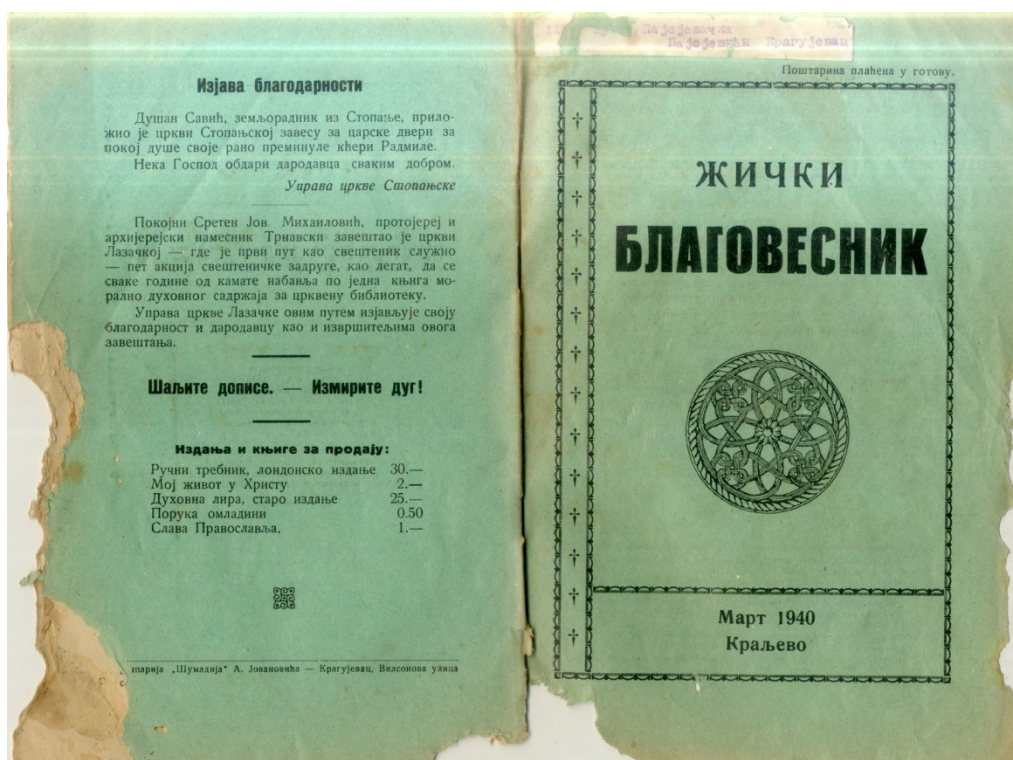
Изјава благодарности

Душан Савић, земљорадник из Стопање, приложио је цркви Стопањској завесу за царске двери за покој душе своје рано преминуле кћери Радмиле.

Нека Господ обдари дародавца сваким добром.

Управа цркве Стопањске

Покојни Сретен Јов. Михаиловић, протојереј и архијерејски намесник Трнавски завештао је цркви Лазачкој — где је први пут као свештеник служио — пет акција свештеничке задруге, као легат, да се сваке године од камате набавља по једна књига морално духовног садржаја за црквену библиотеку.

Управа цркве Лазачке овим путем изјављује своју благодарност и дародавцу као и извршитељима овога завештања.

Шаљите дописе. — Измирите дуг!

Издања и књиге за продају:

| | |
|---|---|
| Ручни требник, лондонско издање | 30.— |
| Мој живот у Христу | 2.— |
| Духовна лира, старо издање | 25.— |
| Порука омладини | 0.50 |
| Слава Православља. | 1.— |

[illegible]марија „Шумадија“ А. Јовановића — Крагујевац, Вилсонова улица

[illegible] Пајојевић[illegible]
Пајојевић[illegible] Крагујевац

Поштарина плаћена у готову.

ЖИЧКИ
БЛАГОВЕСНИК

Март 1940
Краљево